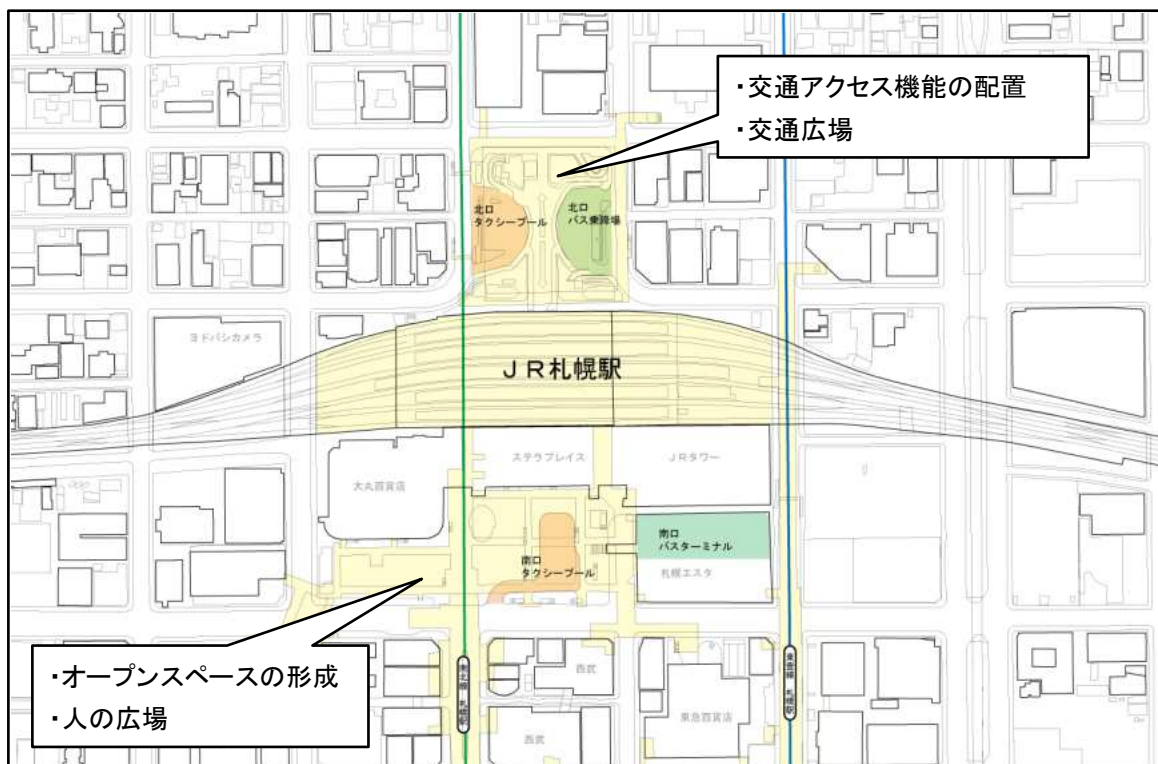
・交通アクセス機能の配置
・交通広場

北口
タクシープール

北口
バス乗降場

ヨドバシカメラ

ＪＲ札幌駅

ステラプレイス

ＪＲタワー

大丸百貨店

南口
タクシープール

南口
バスターミナル

札幌エスタ

南北線 さっぽろ駅

東豊線 さっぽろ駅

西武

東急百貨店

西武

・オープンスペースの形成
・人の広場